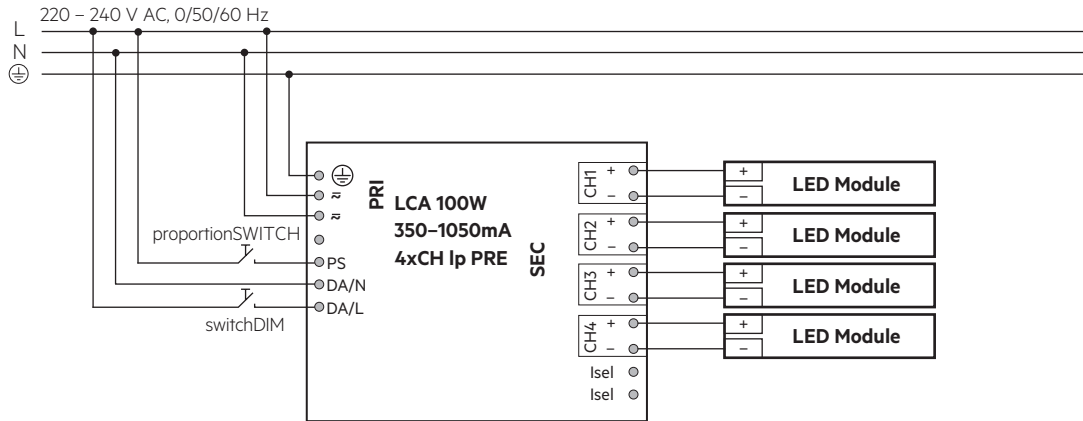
220 – 240 V AC, 0/50/60 Hz
L
N
⏚

⏚
≈
≈
PRI
LCA 100W
350–1050mA
4xCH lp PRE
proportionSWITCH
PS
DA/N
DA/L
switchDIM
SEC
CH1 + –
CH2 + –
CH3 + –
CH4 + –
Isel
Isel
+ – LED Module
+ – LED Module
+ – LED Module
+ – LED Module